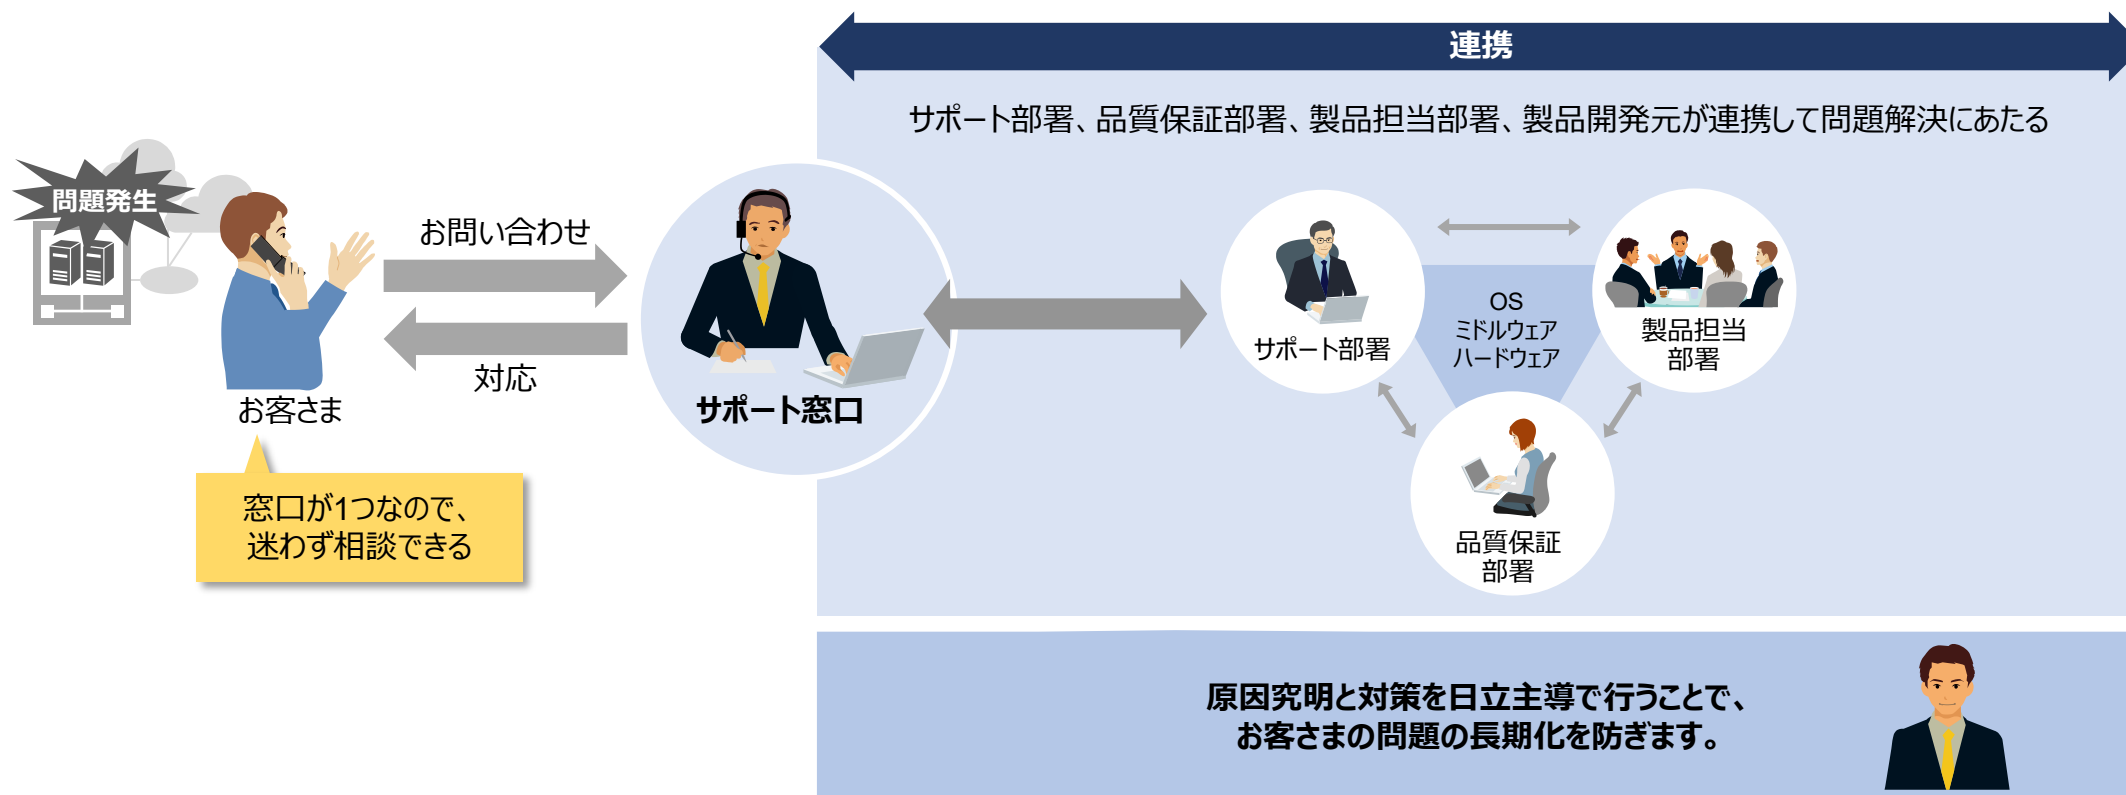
連携

サポート部署、品質保証部署、製品担当部署、製品開発元が連携して問題解決にあたる

問題発生

お問い合わせ

対応

お客さま

窓口が1つなので、迷わず相談できる

サポート窓口

サポート部署

OS
ミドルウェア
ハードウェア

製品担当部署

品質保証部署

原因究明と対策を日立主導で行うことで、お客さまの問題の長期化を防ぎます。